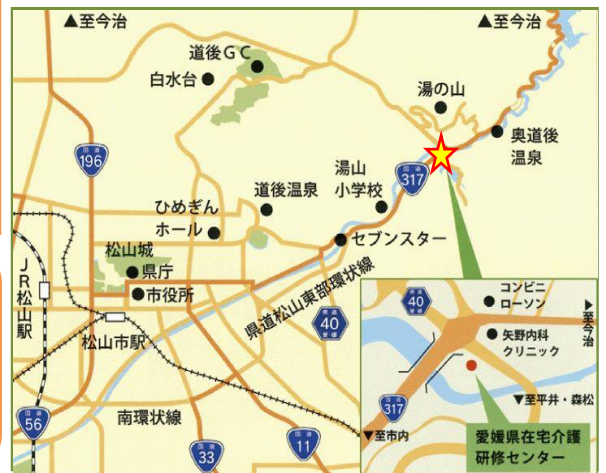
▲至今治
▲至今治
道後ＧＣ
白水台
湯の山
奥道後温泉
196
317
湯山小学校
道後温泉
ひめぎんホール
セブンスター
松山城
県庁
市役所
県道松山東部環状線
JR松山駅
松山市駅
40
南環状線
56
33
11
コンビニローソン
40
至今治
矢野内科クリニック
317
至平井・森松
至市内
愛媛県在宅介護研修センター